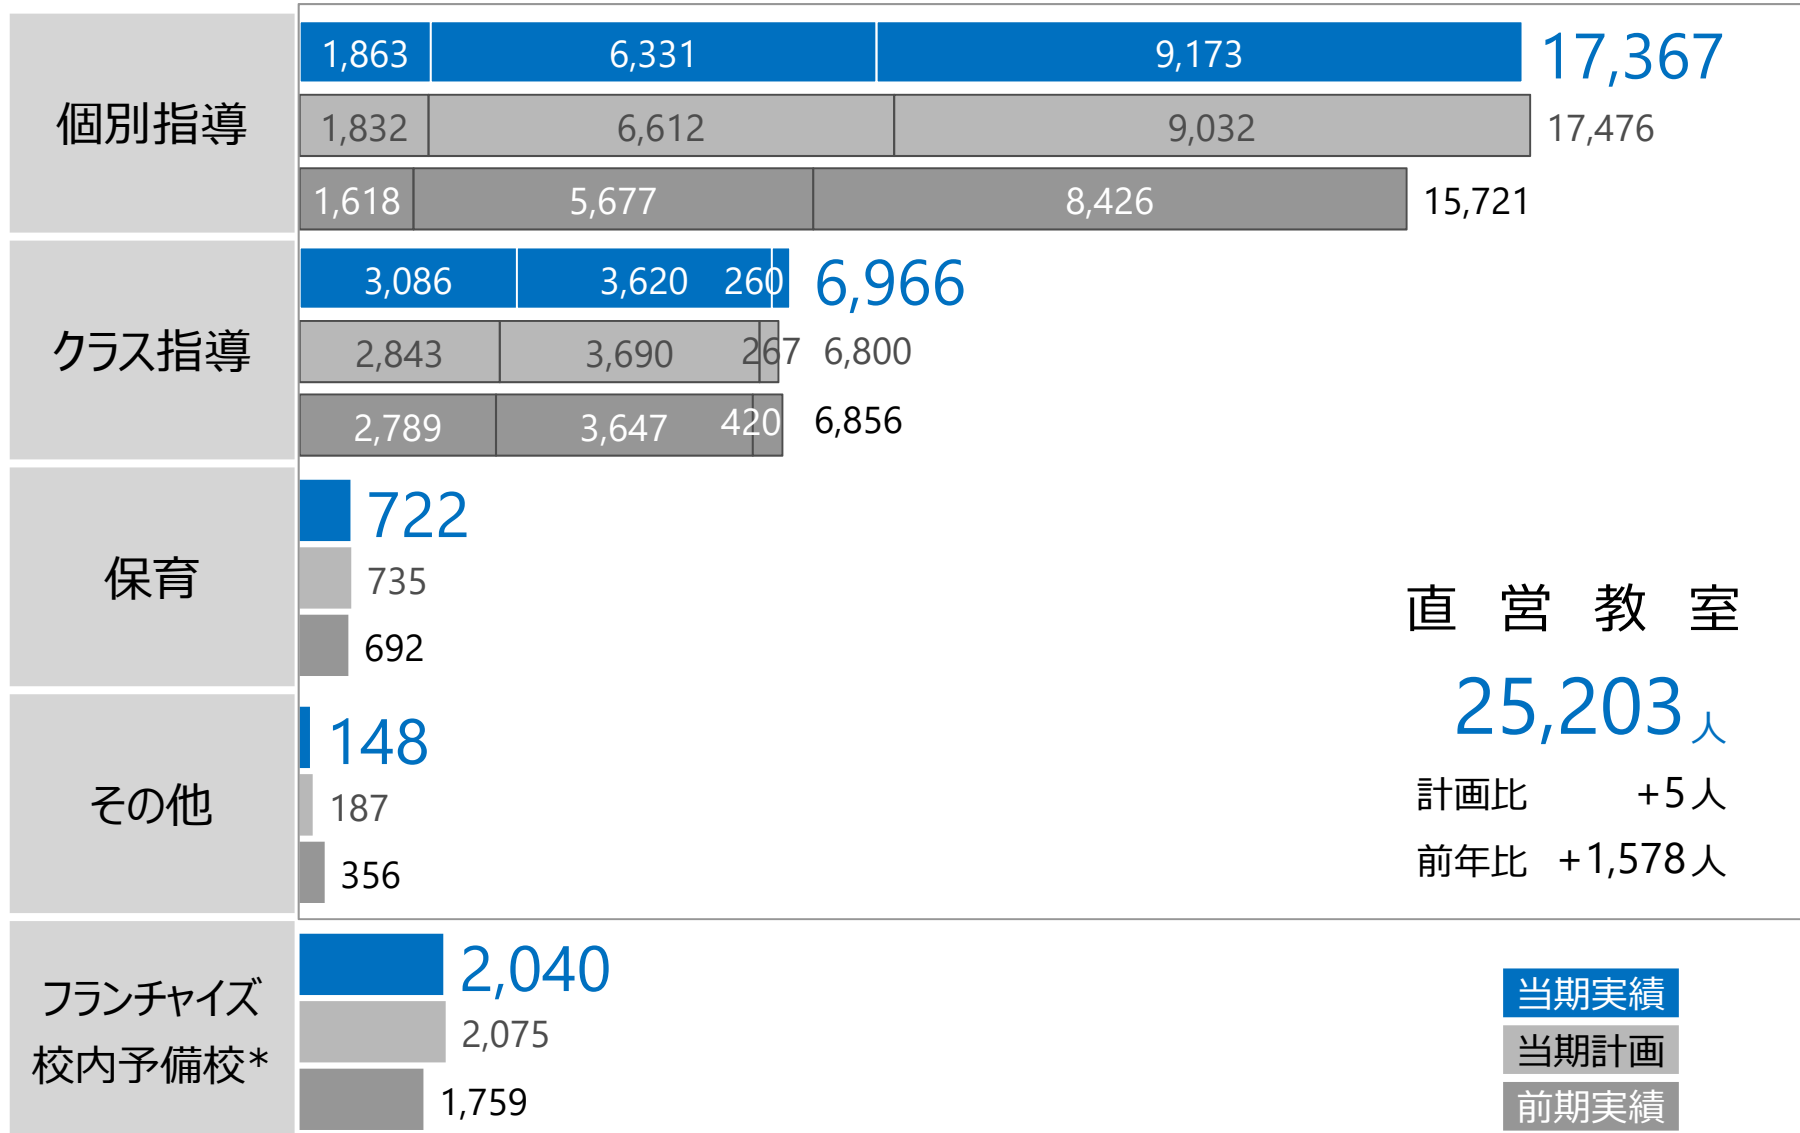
個別指導

1,863 6,331 9,173 17,367

1,832 6,612 9,032 17,476

1,618 5,677 8,426 15,721

クラス指導

3,086 3,620 260 6,966

2,843 3,690 267 6,800

2,789 3,647 420 6,856

保育

722

735

692

その他

148

187

356

直 営 教 室

25,203人

計画比 +5人

前年比 +1,578人

フランチャイズ校内予備校*

2,040

2,075

1,759

当期実績

当期計画

前期実績